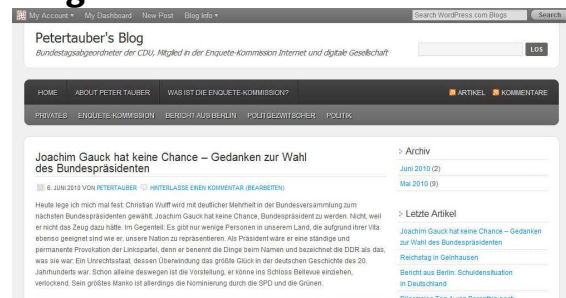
My Account ▾ My Dashboard New Post Blog Info ▾ Search WordPress.com Blogs Search

Petertauber's Blog

Bundestagsabgeordneter der CDU, Mitglied in der Enquete-Kommission Internet und digitale Gesellschaft

LOS

HOME ABOUT PETER TAUBER WAS IST DIE ENQUETE-KOMMISSION? ARTIKEL KOMMENTARE

PRIVATES ENQUETE-KOMMISSION BERICHT AUS BERLIN POLITGEZWITSCHER POLITIK

Joachim Gauck hat keine Chance – Gedanken zur Wahl des Bundespräsidenten

6. JUNI 2010 VON PETERTAUBER HINTERLASSE EINEN KOMMENTAR (BEARBEITEN)

Heute lege ich mich mal fest: Christian Wulff wird mit deutlicher Mehrheit in der Bundesversammlung zum nächsten Bundespräsidenten gewählt. Joachim Gauck hat keine Chance, Bundespräsident zu werden. Nicht, weil er nicht das Zeug dazu hätte. Im Gegenteil: Es gibt nur wenige Personen in unserem Land, die aufgrund ihrer Vita ebenso geeignet sind wie er, unsere Nation zu repräsentieren. Als Präsident wäre er eine ständige und permanente Provokation der Linkspartei, denn er benennt die Dinge beim Namen und bezeichnet die DDR als das, was sie war: Ein Unrechtsstaat, dessen Überwindung das größte Glück in der deutschen Geschichte des 20. Jahrhunderts war. Schon alleine deswegen ist die Vorstellung, er könne ins Schloss Bellevue einziehen, verlockend. Sein größtes Manko ist allerdings die Nominierung durch die SPD und die Grünen.

Archiv

Juni 2010 (2)

Mai 2010 (9)

Letzte Artikel

Joachim Gauck hat keine Chance – Gedanken zur Wahl des Bundespräsidenten

Reichstag in Gelnhausen

Bericht aus Berlin: Schuldensituation in Deutschland

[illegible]